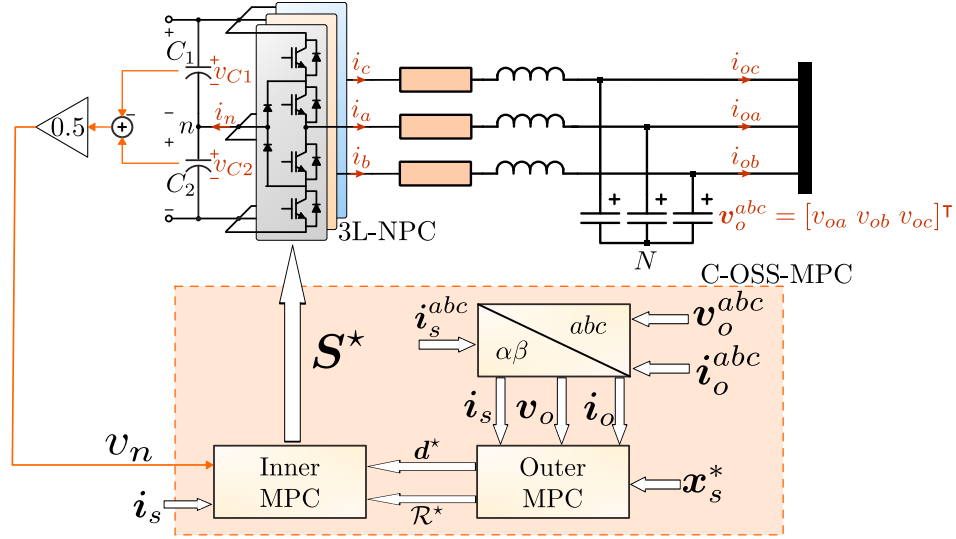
+
$C_1$
$v_{C1}$
$i_c$
$i_{oc}$
+
-
$0.5$
-
$n$
$i_n$
$i_a$
$i_{oa}$
+
$v_{C2}$
$i_b$
$i_{ob}$
$C_2$
-
3L-NPC
+ + +
$\boldsymbol{v}_o^{abc} = [v_{oa}\ v_{ob}\ v_{oc}]^\intercal$
$N$
C-OSS-MPC
$\boldsymbol{i}_s^{abc}$
$abc$
$\alpha\beta$
$\boldsymbol{v}_o^{abc}$
$\boldsymbol{S}^\star$
$\boldsymbol{i}_o^{abc}$
$\boldsymbol{i}_s$
$\boldsymbol{v}_o$
$\boldsymbol{i}_o$
$v_n$
$\boldsymbol{d}^\star$
Inner MPC
Outer MPC
$\boldsymbol{x}_s^*$
$\boldsymbol{i}_s$
$\mathcal{R}^\star$